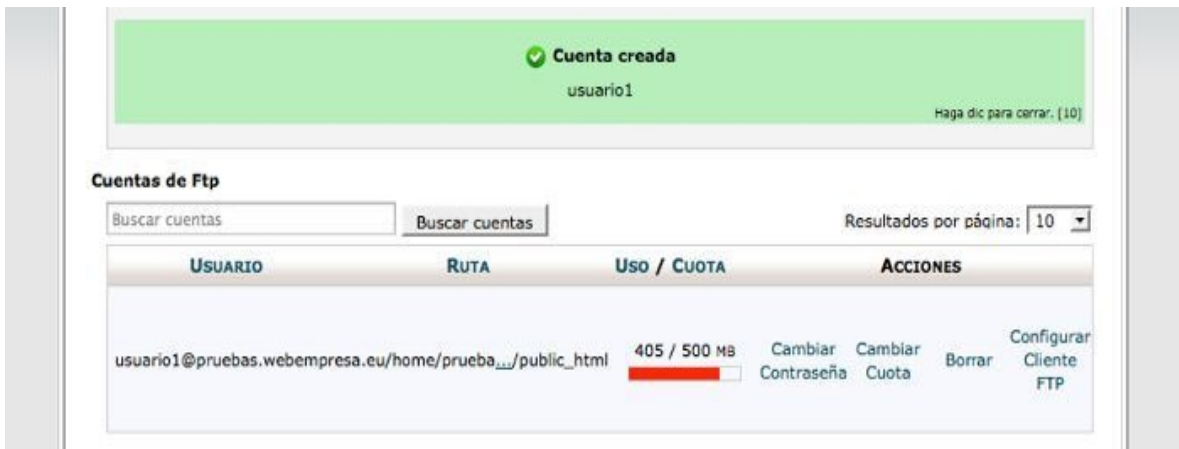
Cuenta creada
usuario1
Haga clic para cerrar. [10]

Cuentas de Ftp

Buscar cuentas
Buscar cuentas
Resultados por página: 10

| USUARIO | RUTA | USO / CUOTA | ACCIONES | | | |
|---|---|---|---|---|---|---|
| usuario1@pruebas.webempresa.eu | /home/prueba.../public_html | 405 / 500 MB | Cambiar Contraseña | Cambiar Cuota | Borrar | Configurar Cliente FTP |